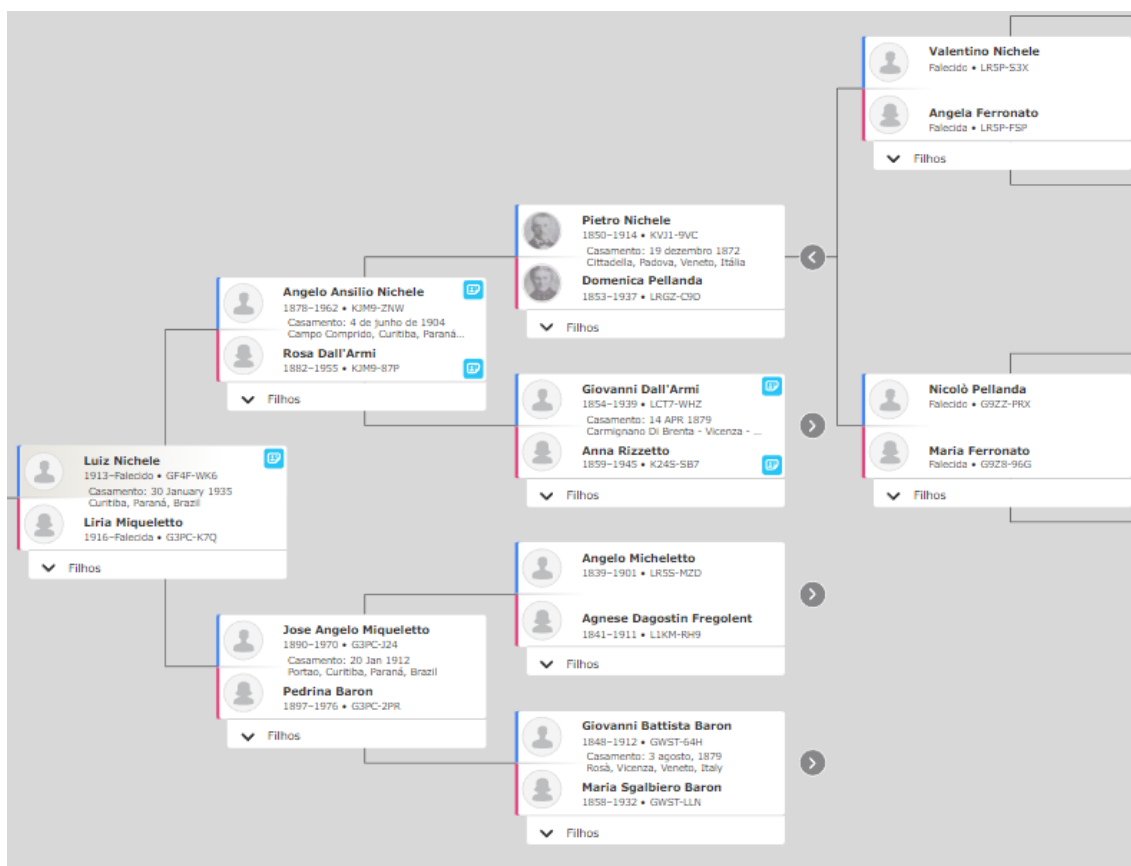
Valentino Nichele
Falecido • LR5P-S3X

Angela Ferronato
Falecida • LR5P-FSP

Filhos

Pietro Nichele
1850–1914 • KVJ1-9VC
Casamento: 19 dezembro 1872
Cittadella, Padova, Veneto, Itália

Domenica Pellanda
1853–1937 • LRGZ-C9D

Filhos

Angelo Ansilio Nichele
1878–1962 • KJM9-ZNW
Casamento: 4 de junho de 1904
Campo Comprido, Curitiba, Paraná...

Rosa Dall'Armi
1882–1955 • KJM9-87P

Filhos

Giovanni Dall'Armi
1854–1939 • LCT7-WHZ
Casamento: 14 APR 1879
Carmignano Di Brenta - Vicenza - ...

Anna Rizzetto
1859–1945 • K24S-SB7

Filhos

Nicolò Pellanda
Falecido • G9ZZ-PRX

Maria Ferronato
Falecida • G9Z8-96G

Filhos

Luiz Nichele
1913–Falecido • GF4F-WK6
Casamento: 30 January 1935
Curitiba, Paraná, Brazil

Liria Miqueletto
1916–Falecida • G3PC-K7Q

Filhos

Angelo Micheletto
1839–1901 • LR5S-MZD

Agnese Dagostin Fregolent
1841–1911 • L1KM-RH9

Filhos

Jose Angelo Miqueletto
1890–1970 • G3PC-J24
Casamento: 20 Jan 1912
Portao, Curitiba, Paraná, Brazil

Pedrina Baron
1897–1976 • G3PC-2PR

Filhos

Giovanni Battista Baron
1848–1912 • GWST-64H
Casamento: 3 agosto, 1879
Rosà, Vicenza, Veneto, Italy

Maria Sgalbiero Baron
1858–1932 • GWST-LLN

Filhos